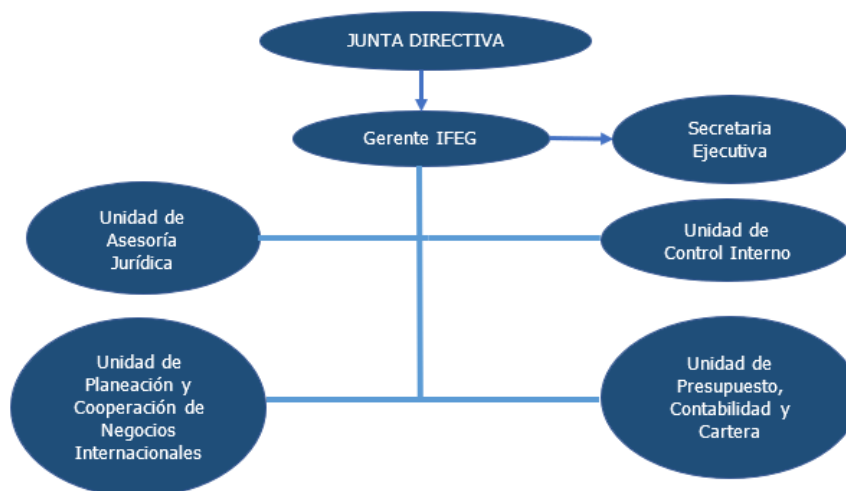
JUNTA DIRECTIVA

Gerente IFEG

Secretaria Ejecutiva

Unidad de Asesoría Jurídica

Unidad de Control Interno

Unidad de Planeación y Cooperación de Negocios Internacionales

Unidad de Presupuesto, Contabilidad y Cartera